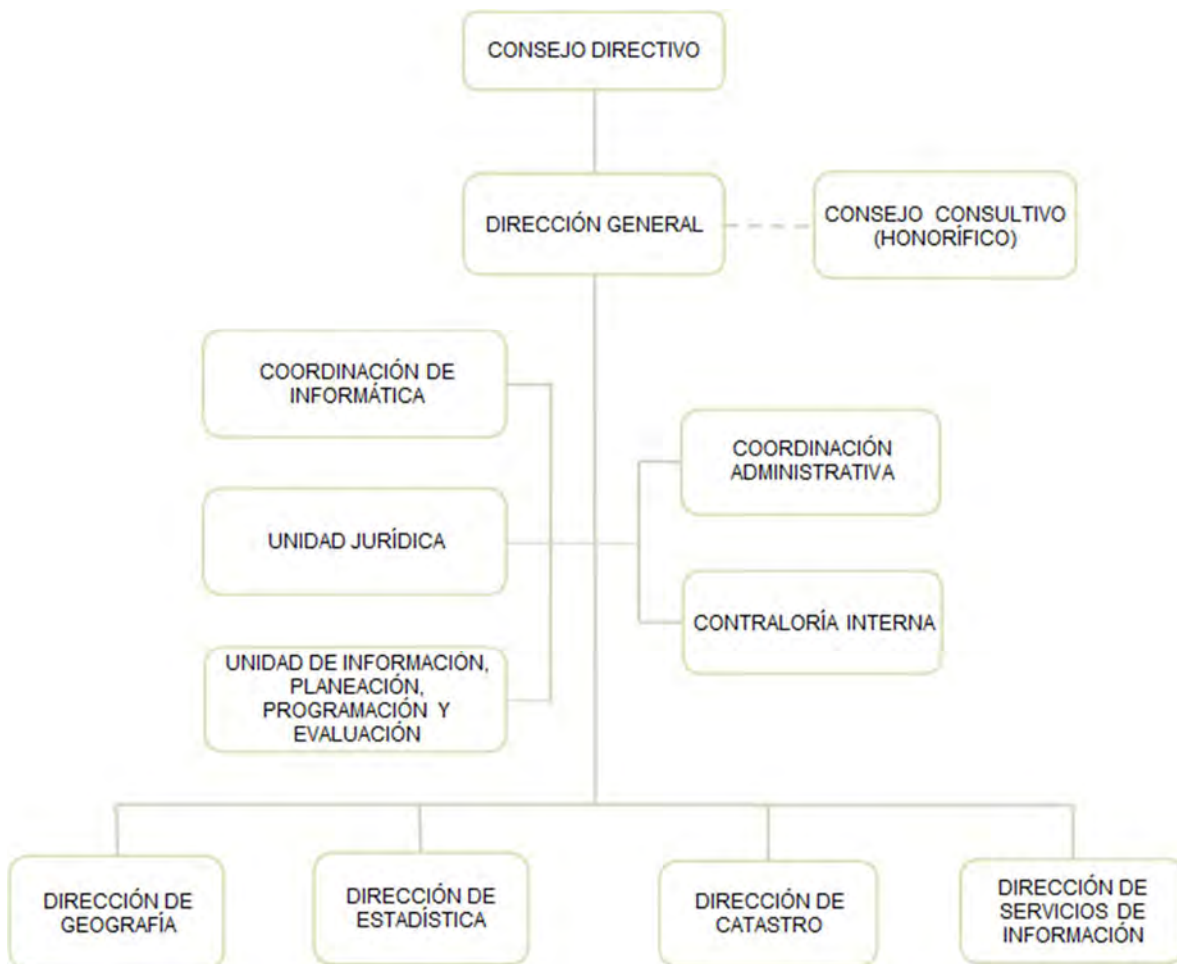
CONSEJO DIRECTIVO

DIRECCIÓN GENERAL

CONSEJO CONSULTIVO (HONORÍFICO)

COORDINACIÓN DE INFORMÁTICA

UNIDAD JURÍDICA

UNIDAD DE INFORMACIÓN, PLANEACIÓN, PROGRAMACIÓN Y EVALUACIÓN

COORDINACIÓN ADMINISTRATIVA

CONTRALORÍA INTERNA

DIRECCIÓN DE GEOGRAFÍA

DIRECCIÓN DE ESTADÍSTICA

DIRECCIÓN DE CATASTRO

DIRECCIÓN DE SERVICIOS DE INFORMACIÓN